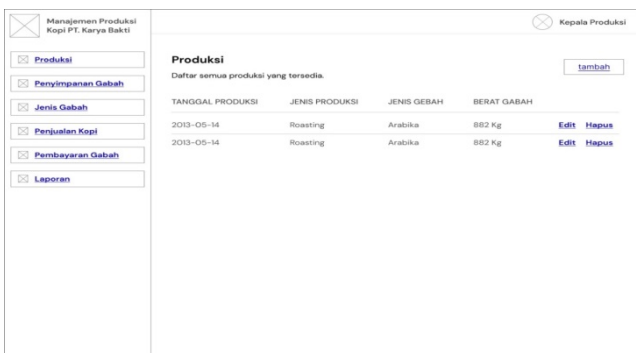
Manajemen Produksi Kopi PT. Karya Bakti

Kepala Produksi

Produksi

Penyimpanan Gabah

Jenis Gabah

Penjualan Kopi

Pembayaran Gabah

Laporan

Produksi

Daftar semua produksi yang tersedia.

tambah

| TANGGAL PRODUKSI | JENIS PRODUKSI | JENIS GEBAH | BERAT GABAH | | |
|---|---|---|---|---|---|
| 2013-05-14 | Roasting | Arabika | 882 Kg | Edit | Hapus |
| 2013-05-14 | Roasting | Arabika | 882 Kg | Edit | Hapus |